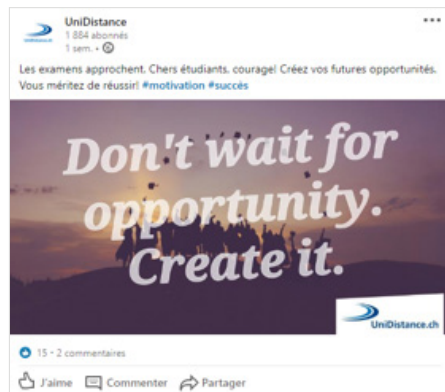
UniDistance
1 884 abonnés
1 sem. •

Les examens approchent. Chers étudiants, courage! Créez vos futures opportunités. Vous méritez de réussir! #motivation #succès

Don't wait for opportunity. Create it.

UniDistance.ch

15 • 2 commentaires

J'aime Commenter Partager